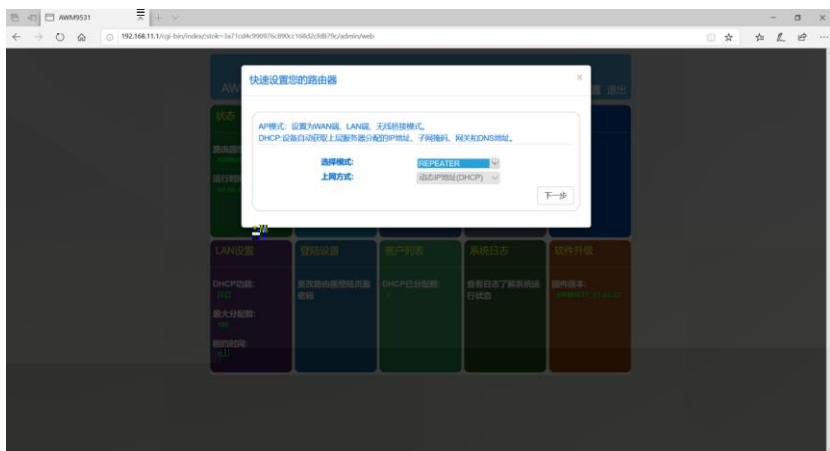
AWM9531

192.168.11.1/cgi-bin/index/;stok=3a71cd4c990976c890cc168d2c9d879c/admin/web

快速设置您的路由器

×

AP模式：设置为WAN端、LAN端、无线桥接模式。
DHCP:设备自动获取上层服务器分配的IP地址、子网掩码、网关和DNS地址。

选择模式：
REPEATER

上网方式：
动态IP地址(DHCP)

下一步

AW

退出

状态

LAN设置

DHCP功能:

最大分配数:

租约时间:

登陆设置

更改路由器登陆界面密码

客户列表

DHCP已分配数:

系统日志

查看日志了解系统运行状态

软件升级

固件版本: